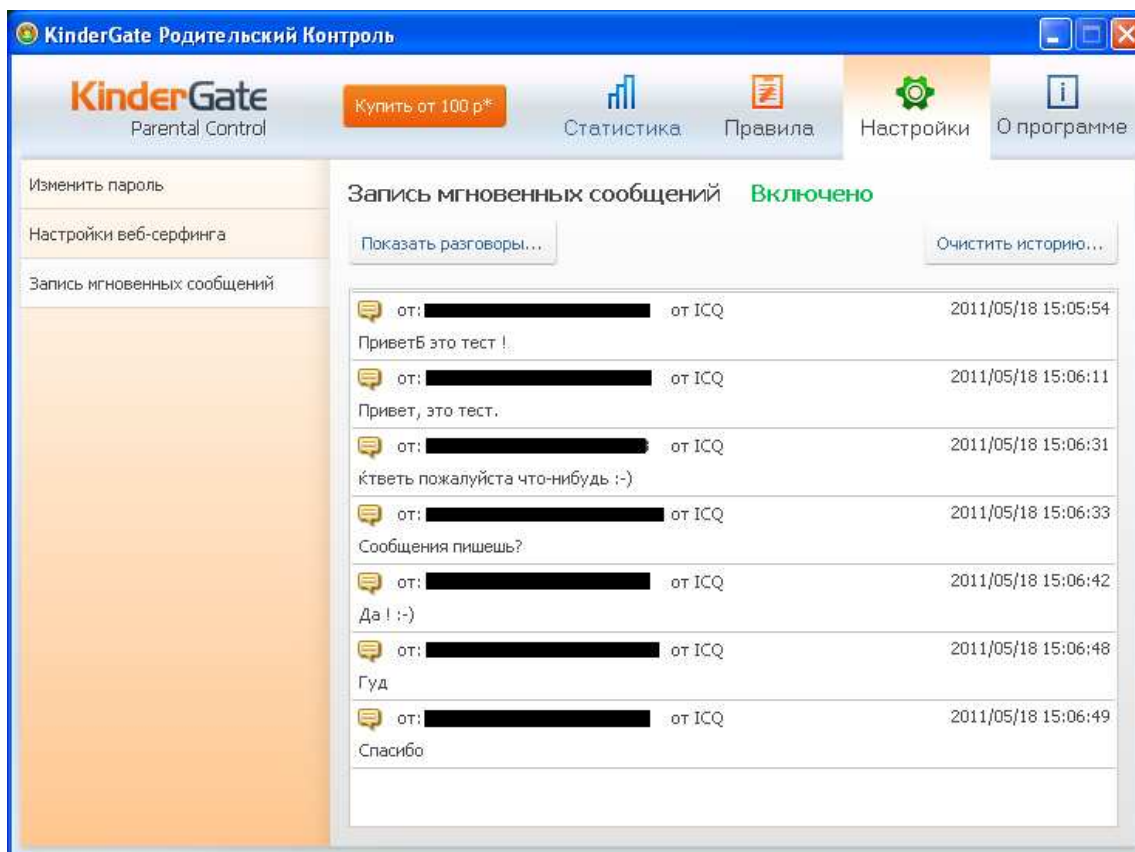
KinderGate Родительский Контроль

KinderGate
Parental Control

Купить от 100 р*

Статистика

Правила

Настройки

О программе

Изменить пароль

Настройки веб-серфинга

Запись мгновенных сообщений

Запись мгновенных сообщений Включено

Показать разговоры...

Очистить историю...

от: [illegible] от ICQ 2011/05/18 15:05:54
ПриветБ это тест !

от: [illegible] от ICQ 2011/05/18 15:06:11
Привет, это тест.

от: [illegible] от ICQ 2011/05/18 15:06:31
Ктветь пожалуйста что-нибудь :-)

от: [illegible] от ICQ 2011/05/18 15:06:33
Сообщения пишешь?

от: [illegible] от ICQ 2011/05/18 15:06:42
Да ! :-)

от: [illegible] от ICQ 2011/05/18 15:06:48
Гуд

от: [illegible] от ICQ 2011/05/18 15:06:49
Спасибо